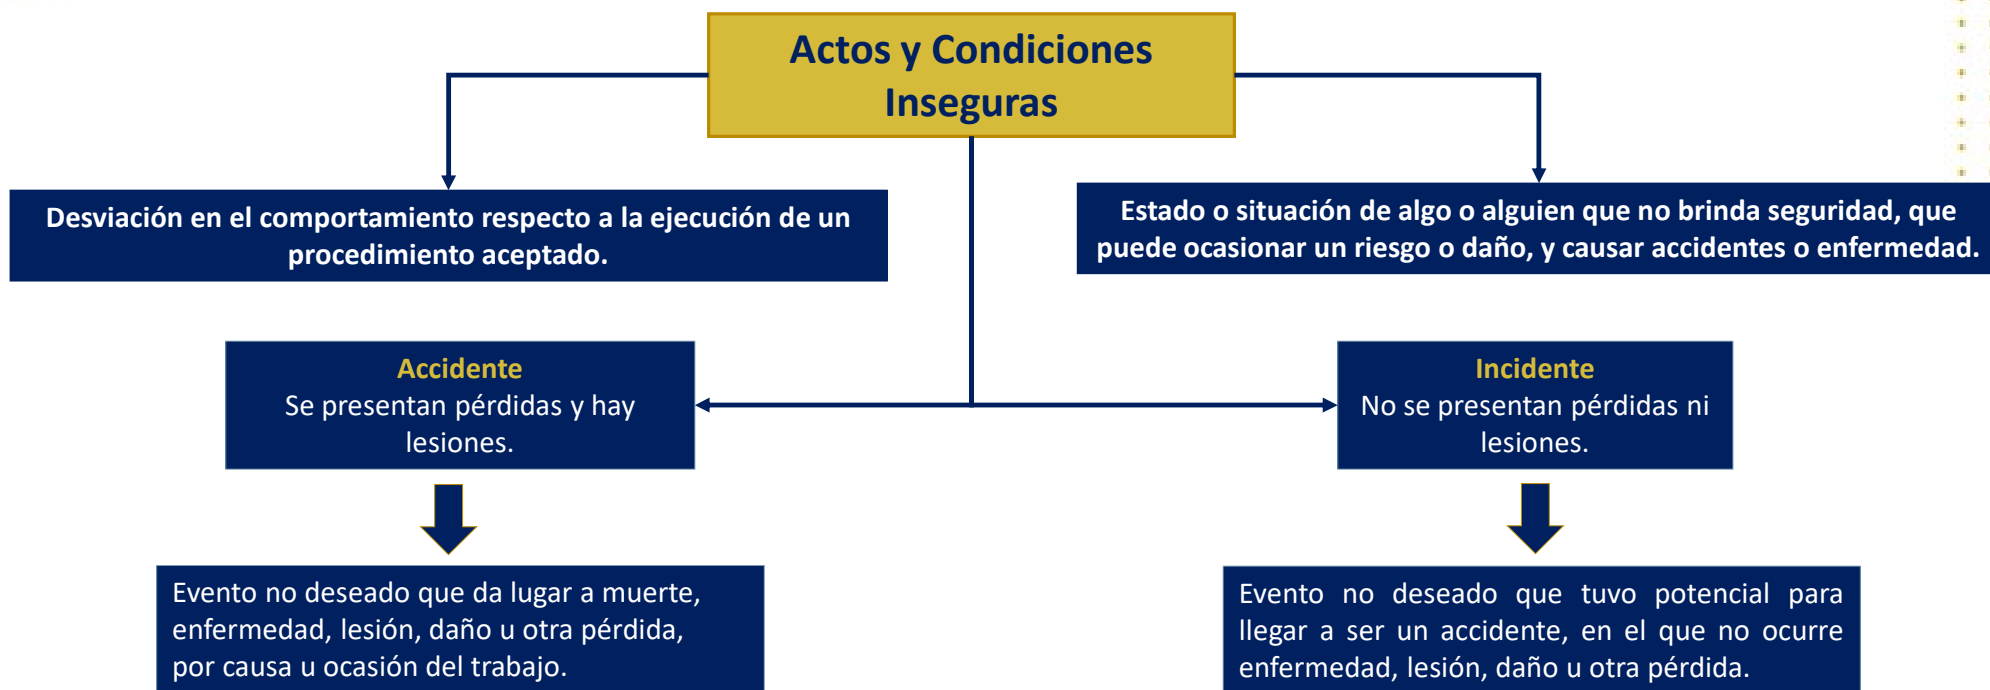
Actos y Condiciones Inseguras

Desviación en el comportamiento respecto a la ejecución de un procedimiento aceptado.

Estado o situación de algo o alguien que no brinda seguridad, que puede ocasionar un riesgo o daño, y causar accidentes o enfermedad.

Accidente
Se presentan pérdidas y hay lesiones.

Incidente
No se presentan pérdidas ni lesiones.

Evento no deseado que da lugar a muerte, enfermedad, lesión, daño u otra pérdida, por causa u ocasión del trabajo.

Evento no deseado que tuvo potencial para llegar a ser un accidente, en el que no ocurre enfermedad, lesión, daño u otra pérdida.